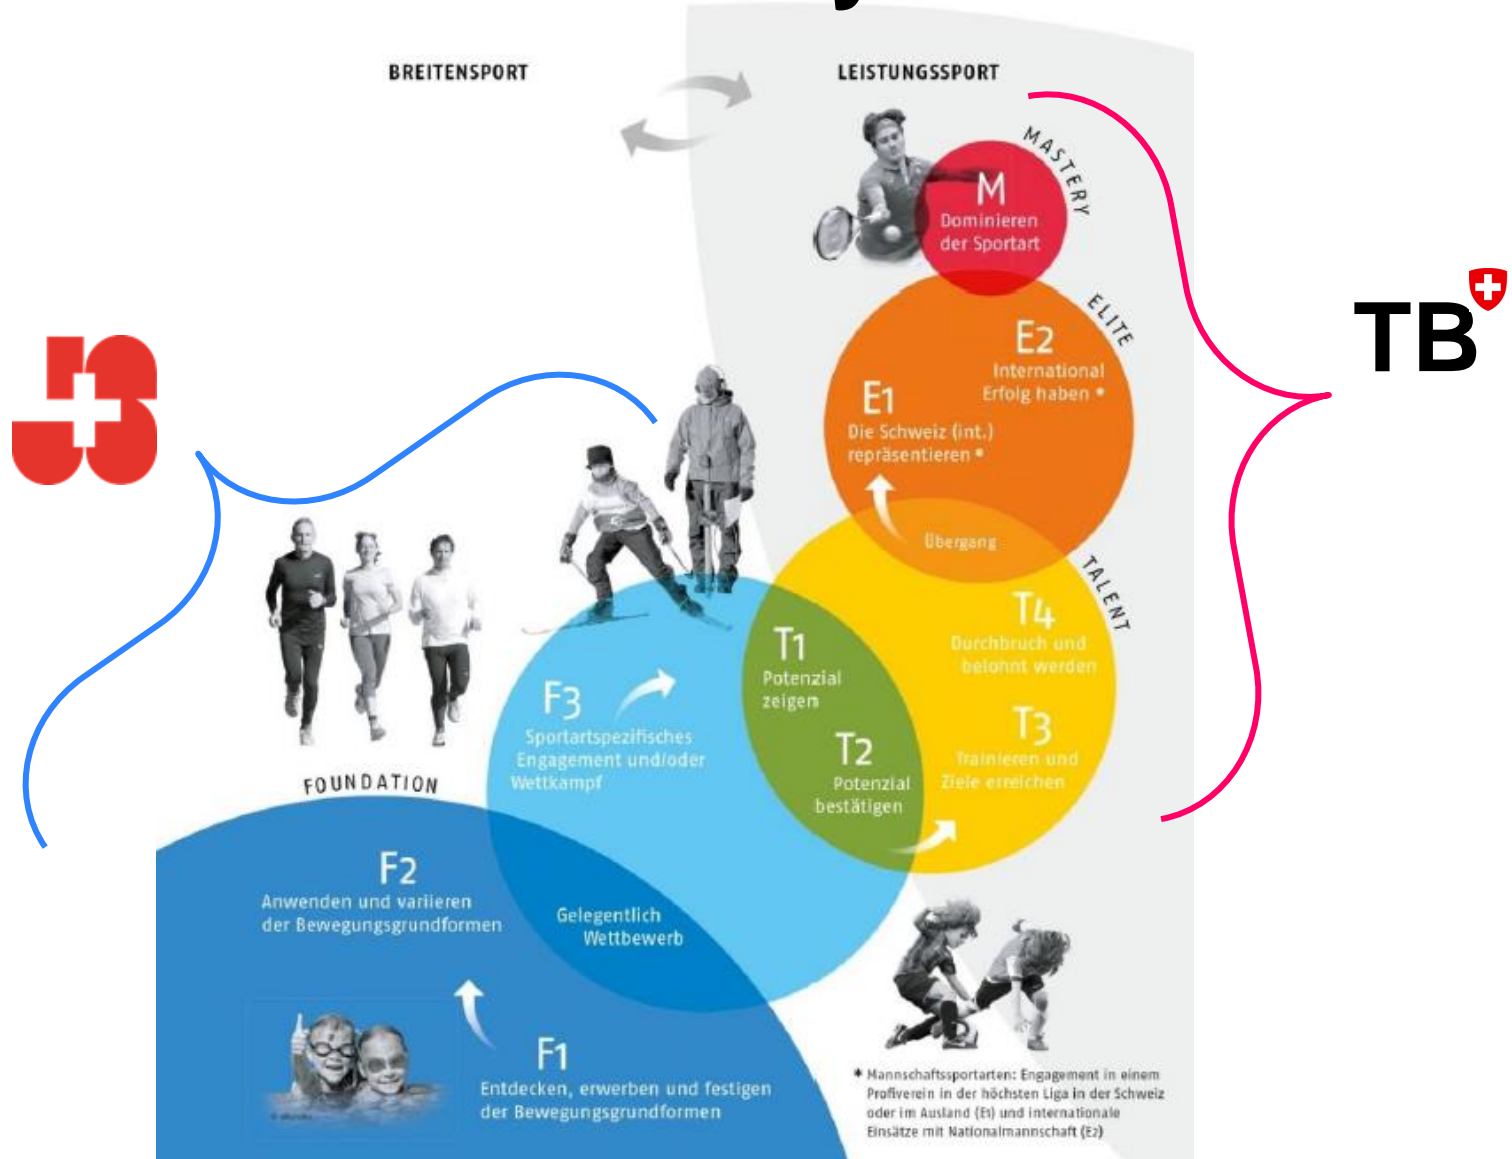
BREITENSPORT

LEISTUNGSSPORT

MASTERY

M
Dominieren der Sportart

ELITE

E2
International Erfolg haben •

E1
Die Schweiz (int.) repräsentieren •

Übergang

TALENT

T4
Durchbruch und belohnt werden

T3
Trainieren und Ziele erreichen

T1
Potenzial zeigen

T2
Potenzial bestätigen

F3
Sportartspezifisches Engagement und/oder Wettkampf

FOUNDATION

F2
Anwenden und variieren der Bewegungsgrundformen

Gelegentlich Wettbewerb

F1
Entdecken, erwerben und festigen der Bewegungsgrundformen

* Mannschaftssportarten: Engagement in einem Profiverein in der höchsten Liga in der Schweiz oder im Ausland (E1) und internationale Einsätze mit Nationalmannschaft (E2)

TB